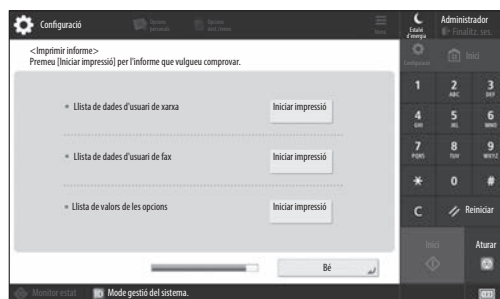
Configuració

Opcions perfil
Opcions dest. recents
Menú
Estalvi d'energia
Administrador
Finalitz. ses.

<Imprimir informe>
Premeu [Iniciar impressió] per l'informe que vulgueu comprovar.

• Llista de dades d'usuari de xarxa
Iniciar impressió

• Llista de dades d'usuari de fax
Iniciar impressió

• Llista de valors de les opcions
Iniciar impressió

Bé

Configuració
Inici

1
2 ABC
3 DEF
4 GHI
5 JKL
6 MNO
7 PQRS
8 TUV
9 WXYZ
*
0
#
C
Reiniciar

Inici
Aturar

Monitor estat
Mode gestió del sistema.